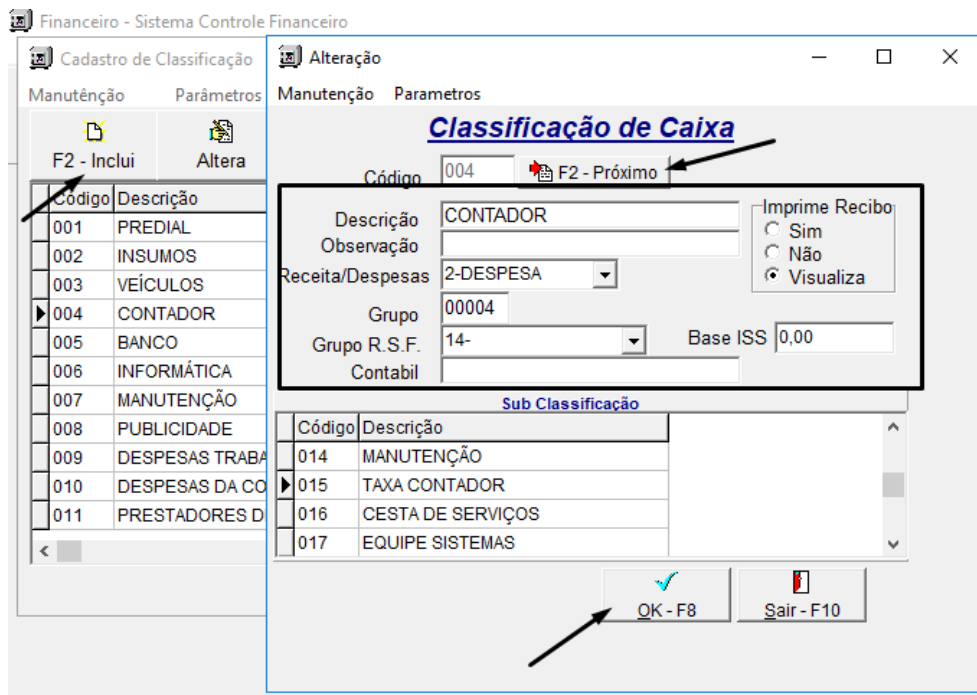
Financeiro - Sistema Controle Financeiro

Cadastro de Classificação

Manutênção Parâmetros

F2 - Inclui Altera

| Código | Descrição |
|---|---|
| 001 | PREDIAL |
| 002 | INSUMOS |
| 003 | VEÍCULOS |
| 004 | CONTADOR |
| 005 | BANCO |
| 006 | INFORMÁTICA |
| 007 | MANUTENÇÃO |
| 008 | PUBLICIDADE |
| 009 | DESPESAS TRABA |
| 010 | DESPESAS DA CO |
| 011 | PRESTADORES D |

Alteração

Manutenção Parametros

Classificação de Caixa

Código 004 F2 - Próximo

Descrição CONTADOR
Observação
Receita/Despesas 2-DESPESA
Grupo 00004
Grupo R.S.F. 14-
Contabil
Base ISS 0,00

Imprime Recibo
Sim
Não
Visualiza

Sub Classificação

| Código | Descrição |
|---|---|
| 014 | MANUTENÇÃO |
| 015 | TAXA CONTADOR |
| 016 | CESTA DE SERVIÇOS |
| 017 | EQUIPE SISTEMAS |

OK - F8
Sair - F10